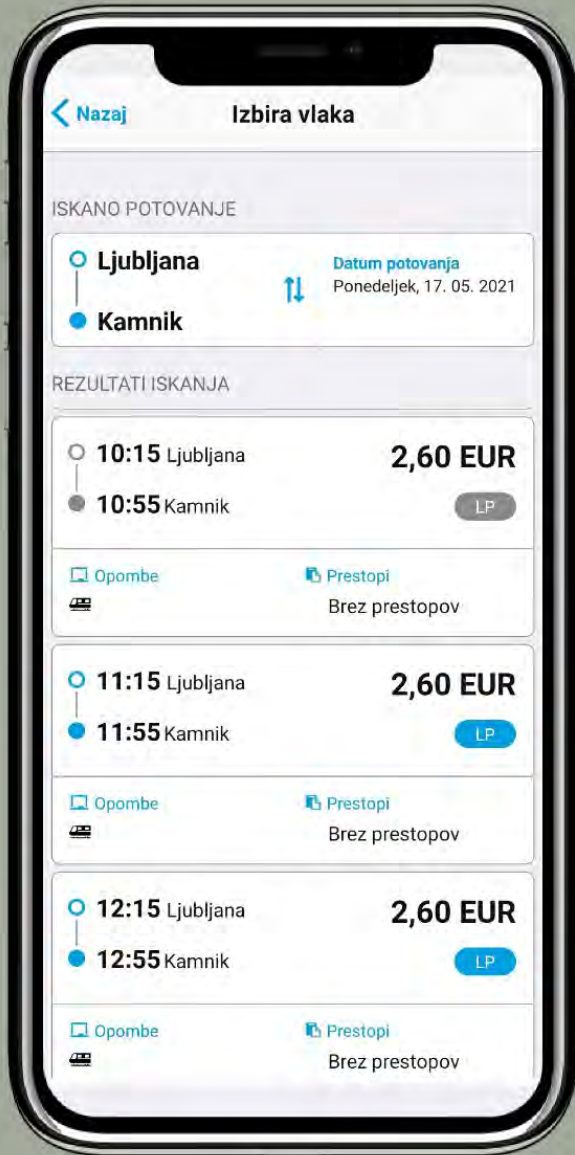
Nazaj

Izbira vlaka

ISKANO POTOVANJE

Ljubljana

Kamnik

Datum potovanja
Ponedeljek, 17. 05. 2021

REZULTATI ISKANJA

10:15 Ljubljana
10:55 Kamnik
2,60 EUR
LP

Opombe
Prestopi
Brez prestopov

11:15 Ljubljana
11:55 Kamnik
2,60 EUR
LP

Opombe
Prestopi
Brez prestopov

12:15 Ljubljana
12:55 Kamnik
2,60 EUR
LP

Opombe
Prestopi
Brez prestopov